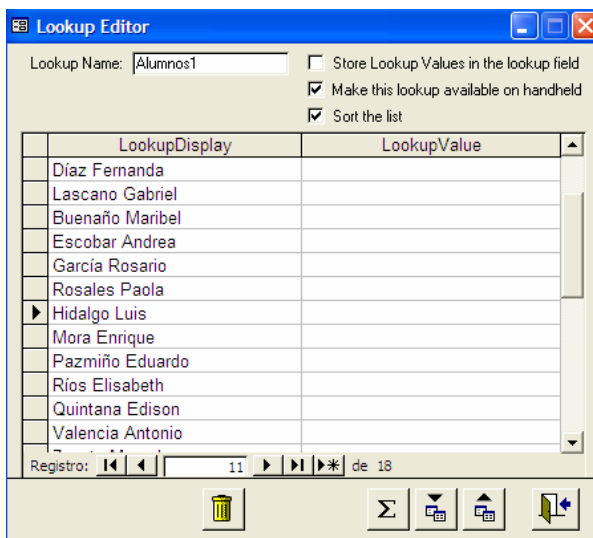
Lookup Editor

Lookup Name: Alumnos1

Store Lookup Values in the lookup field
Make this lookup available on handheld
Sort the list

| LookupDisplay | LookupValue |
|---|---|
| Díaz Fernanda | |
| Lascano Gabriel | |
| Buenaño Maribel | |
| Escobar Andrea | |
| García Rosario | |
| Rosales Paola | |
| Hidalgo Luis | |
| Mora Enrique | |
| Pazmiño Eduardo | |
| Ríos Elisabeth | |
| Quintana Edison | |
| Valencia Antonio | |
| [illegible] | |

Registro: 11 de 18

Σ